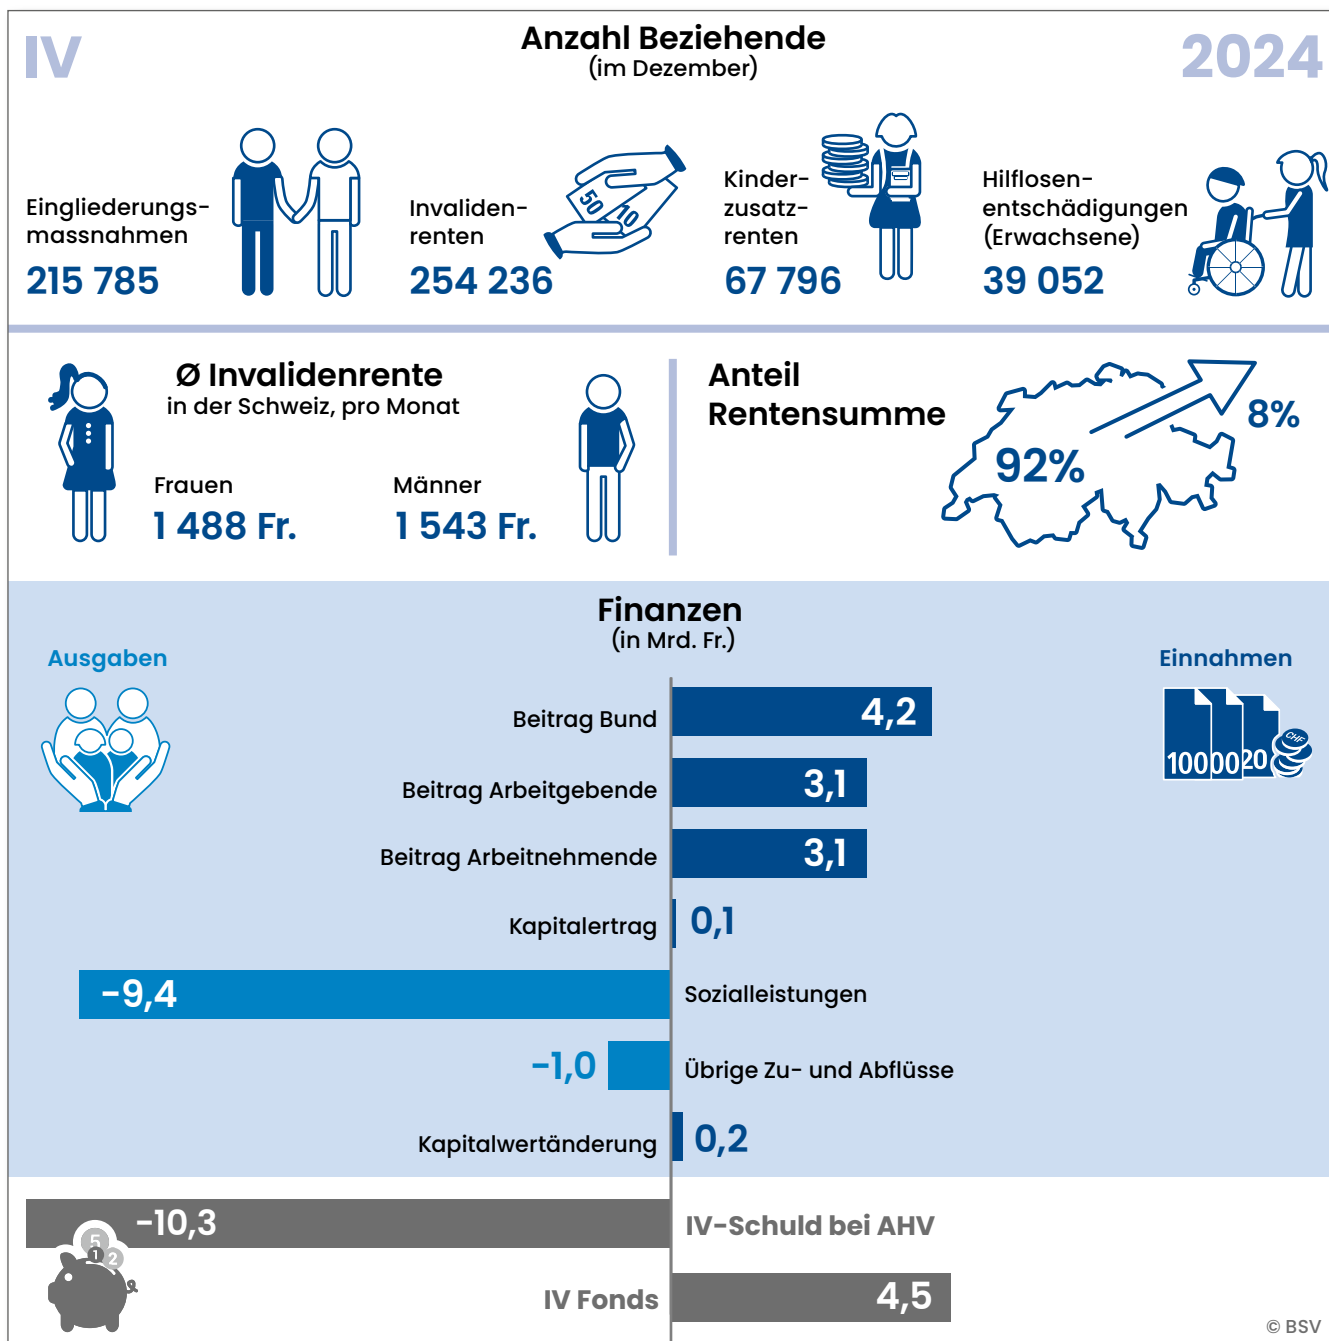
IV

Anzahl Beziehende
(im Dezember)

2024

Eingliederungsmassnahmen
215 785

Invalidenrenten
254 236

50 10

Kinderzusatzrenten
67 796

Hilflosenentschädigungen (Erwachsene)
39 052

Ø Invalidenrente
in der Schweiz, pro Monat

Frauen
1 488 Fr.

Männer
1 543 Fr.

Anteil Rentensumme

92%

8%

Finanzen
(in Mrd. Fr.)

Ausgaben

Einnahmen

100 00 20 CHF

Beitrag Bund 4,2

Beitrag Arbeitgebende 3,1

Beitrag Arbeitnehmende 3,1

Kapitalertrag 0,1

-9,4 Sozialleistungen

-1,0 Übrige Zu- und Abflüsse

Kapitalwertänderung 0,2

-10,3 IV-Schuld bei AHV

5 1 2

IV Fonds 4,5

© BSV